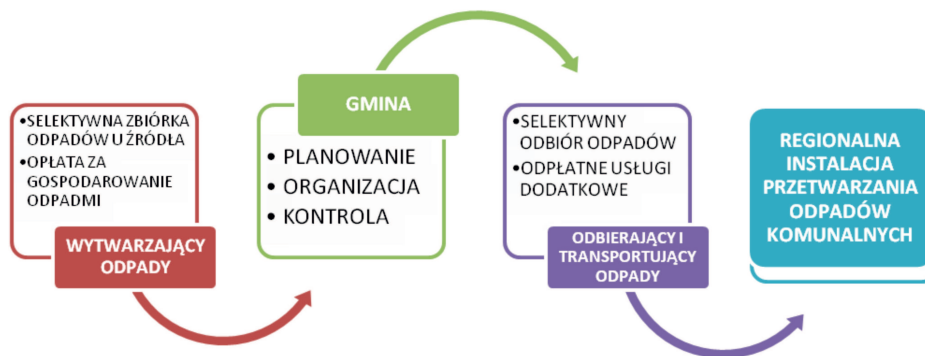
•SELEKTYWNA ZBIÓRKA ODPADÓW U ŹRÓDŁA
•OPŁATA ZA GOSPODAROWANIE ODPADMI

WYTWARZAJĄCY ODPADY

GMINA

• PLANOWANIE
• ORGANIZACJA
• KONTROLA

•SELEKTYWNY ODBIÓR ODPADÓW
•ODPŁATNE USŁUGI DODATKOWE

ODBIERAJĄCY I TRANSPORTUJĄCY ODPADY

REGIONALNA INSTALACJA PRZETWARZANIA ODPADÓW KOMUNALNYCH